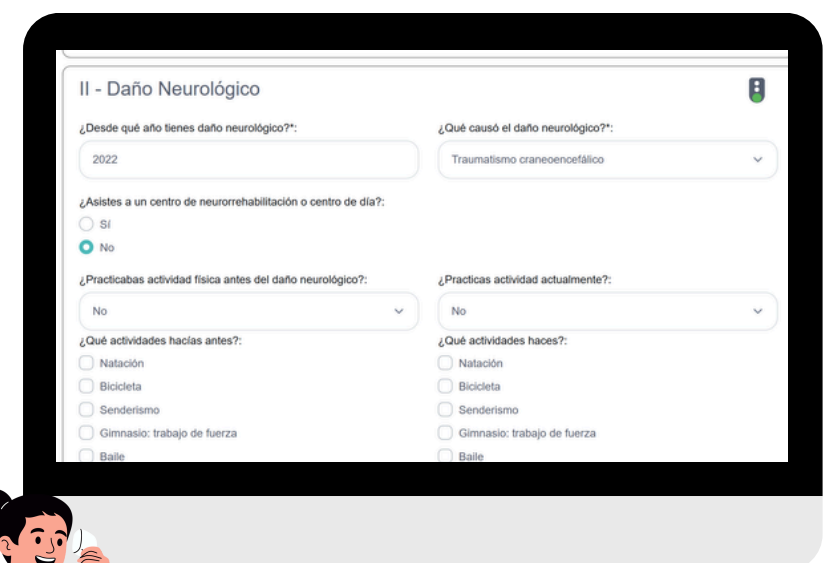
II - Daño Neurológico

¿Desde qué año tienes daño neurológico?*:

2022

¿Qué causó el daño neurológico?*:

Traumatismo craneoencefálico

¿Asistes a un centro de neurorrehabilitación o centro de día?:

Sí

No

¿Practicabas actividad física antes del daño neurológico?:

No

¿Practicas actividad actualmente?:

No

¿Qué actividades hacías antes?:

Natación

Bicicleta

Senderismo

Gimnasio: trabajo de fuerza

Baile

¿Qué actividades haces?:

Natación

Bicicleta

Senderismo

Gimnasio: trabajo de fuerza

Baile